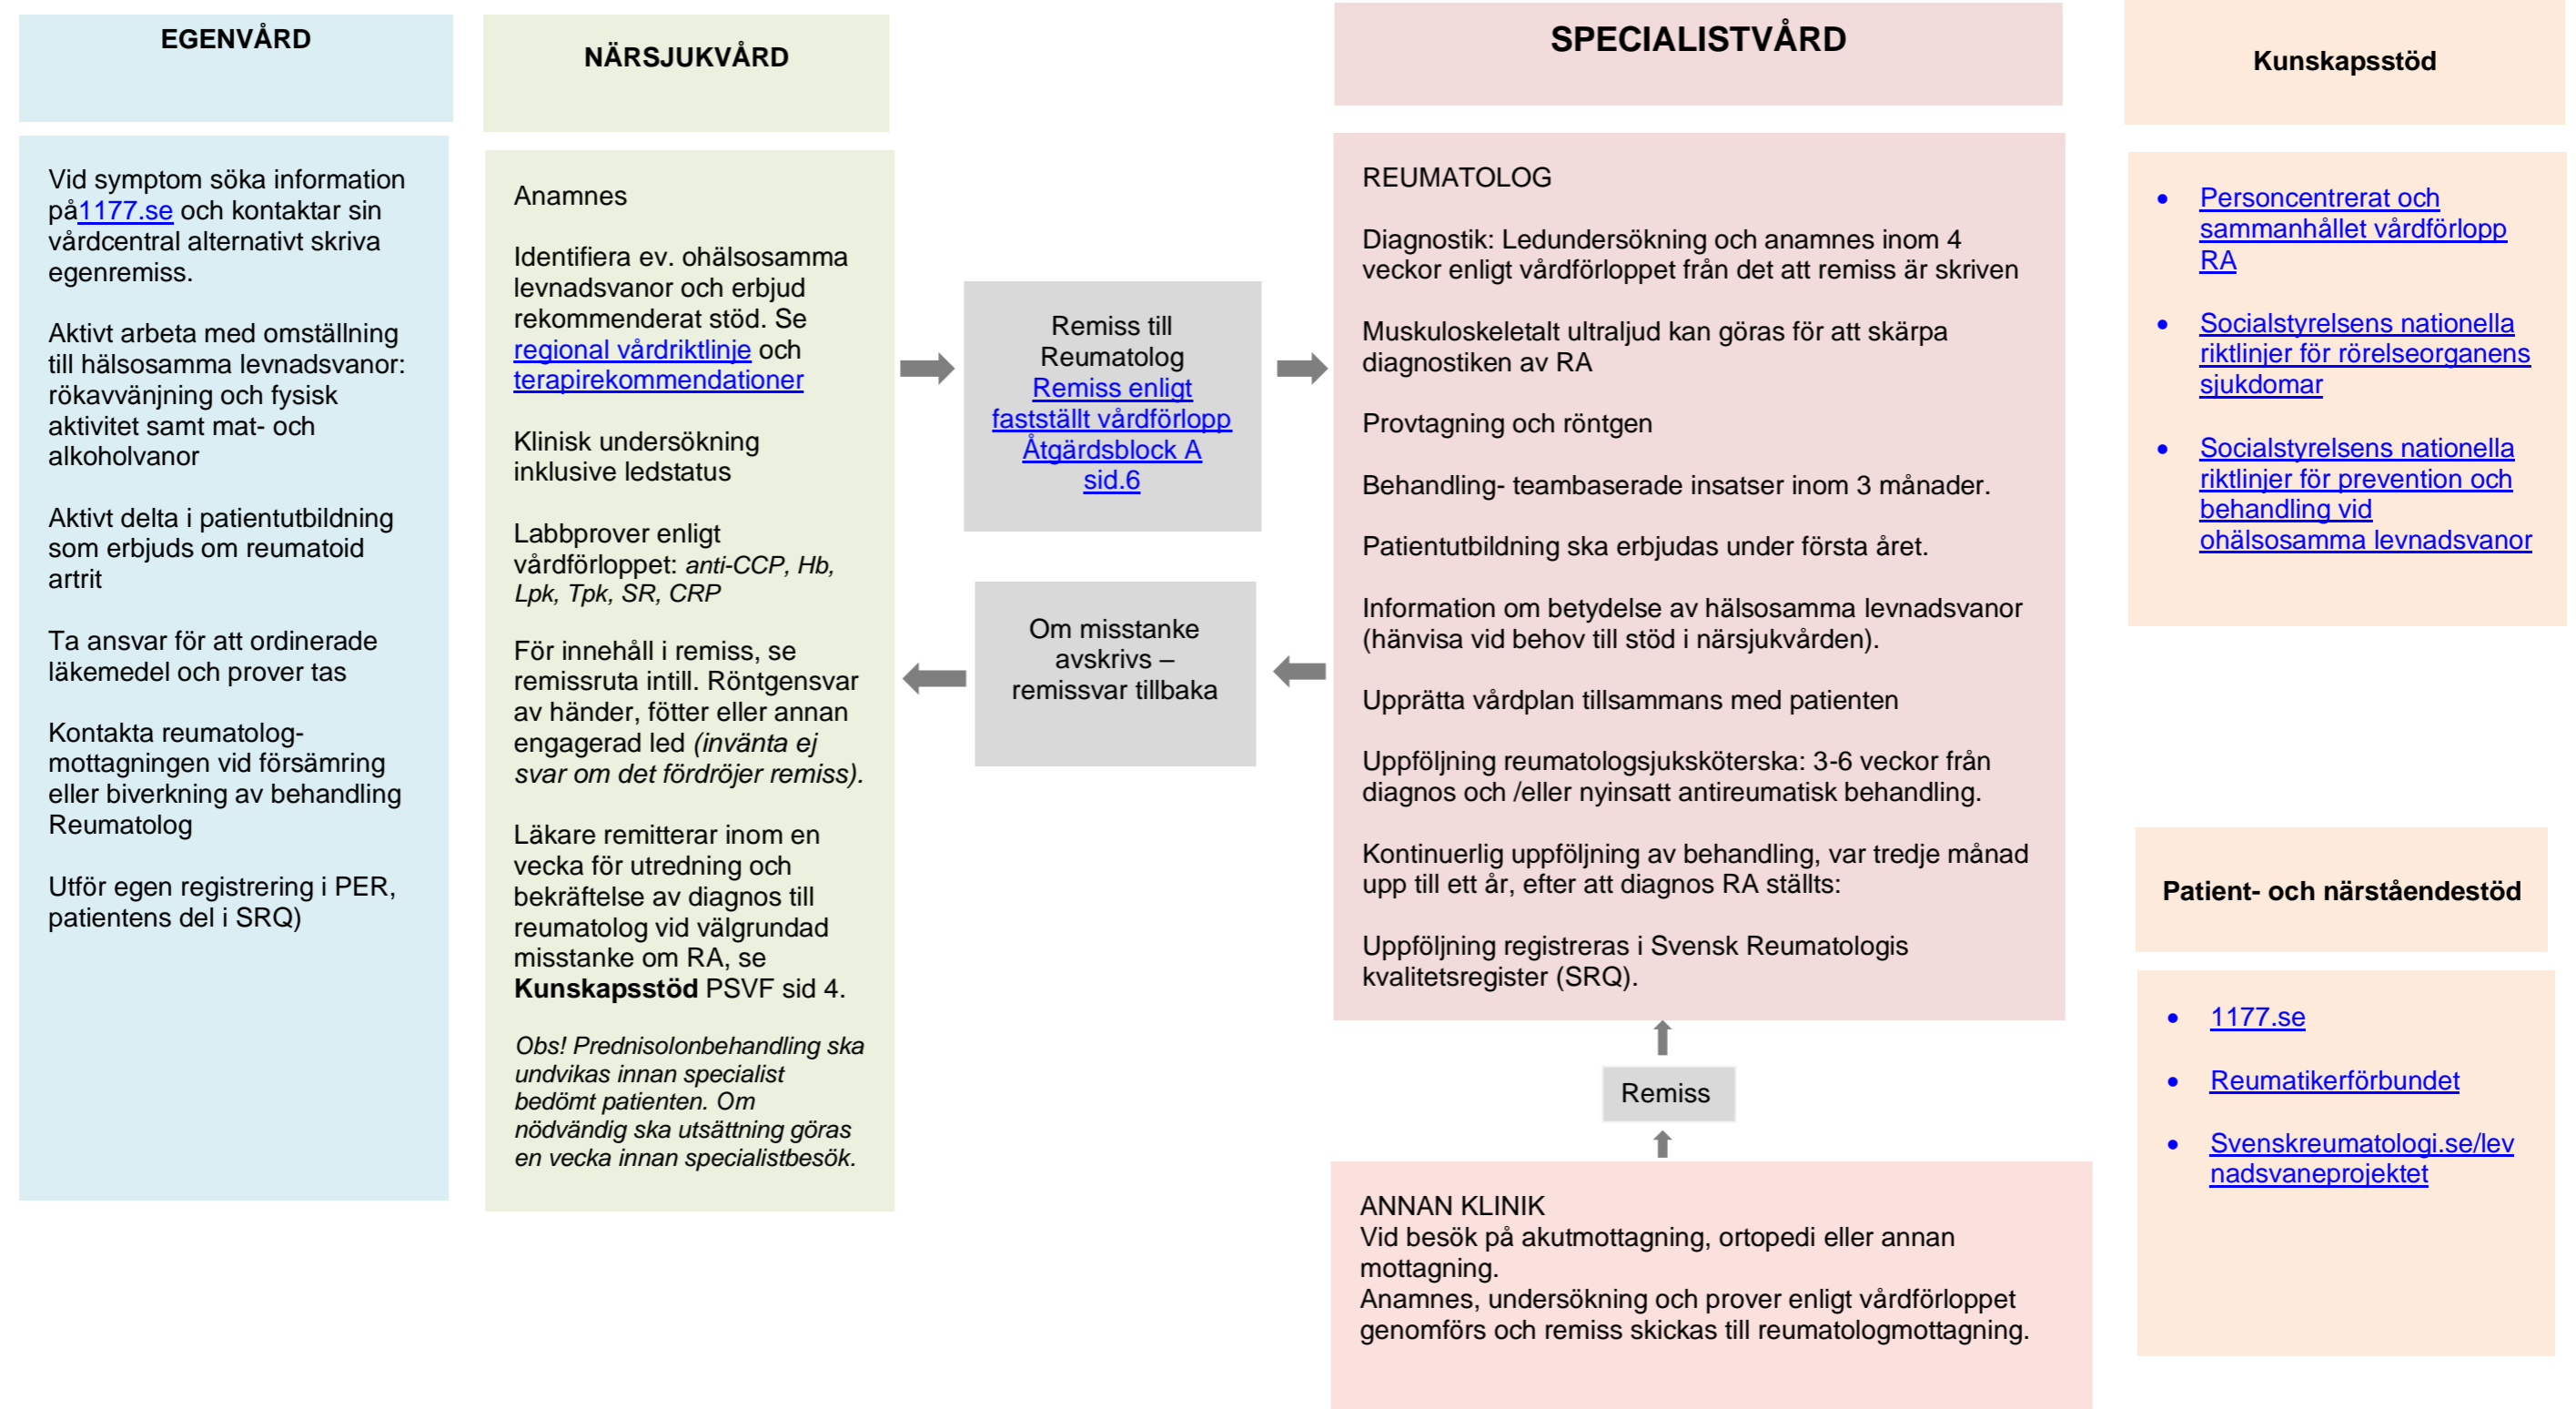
EGENVÅRD

Vid symptom söka information på1177.se och kontaktar sin vårdcentral alternativt skriva egenremiss.

Aktivt arbeta med omställning till hälsosamma levnadsvanor: rökavvänjning och fysisk aktivitet samt mat- och alkoholvanor

Aktivt delta i patientutbildning som erbjuds om reumatoid artrit

Ta ansvar för att ordinerade läkemedel och prover tas

Kontakta reumatolog-mottagningen vid försämring eller biverkning av behandling Reumatolog

Utför egen registrering i PER, patientens del i SRQ)

NÄRSJUKVÅRD

Anamnes

Identifiera ev. ohälsosamma levnadsvanor och erbjud rekommenderat stöd. Se regional vårdriktlinje och terapirekommendationer

Klinisk undersökning inklusive ledstatus

Labbprover enligt vårdförloppet: *anti-CCP, Hb, Lpk, Tpk, SR, CRP*

För innehåll i remiss, se remissruta intill. Röntgensvar av händer, fötter eller annan engagerad led *(invänta ej svar om det fördröjer remiss).*

Läkare remitterar inom en vecka för utredning och bekräftelse av diagnos till reumatolog vid välgrundad misstanke om RA, se **Kunskapsstöd** PSVF sid 4.

*Obs! Prednisolonbehandling ska undvikas innan specialist bedömt patienten. Om nödvändig ska utsättning göras en vecka innan specialistbesök.*

Remiss till Reumatolog
Remiss enligt fastställt vårdförlopp Åtgärdsblock A sid.6

Om misstanke avskrivs – remissvar tillbaka

SPECIALISTVÅRD

REUMATOLOG

Diagnostik: Ledundersökning och anamnes inom 4 veckor enligt vårdförloppet från det att remiss är skriven

Muskuloskeletalt ultraljud kan göras för att skärpa diagnostiken av RA

Provtagning och röntgen

Behandling- teambaserade insatser inom 3 månader.

Patientutbildning ska erbjudas under första året.

Information om betydelse av hälsosamma levnadsvanor (hänvisa vid behov till stöd i närsjukvården).

Upprätta vårdplan tillsammans med patienten

Uppföljning reumatologsjuksköterska: 3-6 veckor från diagnos och /eller nyinsatt antireumatisk behandling.

Kontinuerlig uppföljning av behandling, var tredje månad upp till ett år, efter att diagnos RA ställts:

Uppföljning registreras i Svensk Reumatologis kvalitetsregister (SRQ).

Remiss

ANNAN KLINIK
Vid besök på akutmottagning, ortopedi eller annan mottagning.
Anamnes, undersökning och prover enligt vårdförloppet genomförs och remiss skickas till reumatologmottagning.

Kunskapsstöd

• Personcentrerat och sammanhållet vårdförlopp RA
• Socialstyrelsens nationella riktlinjer för rörelseorganens sjukdomar
• Socialstyrelsens nationella riktlinjer för prevention och behandling vid ohälsosamma levnadsvanor

Patient- och närståendestöd

• 1177.se
• Reumatikerförbundet
• Svenskreumatologi.se/levnadsvaneprojektet